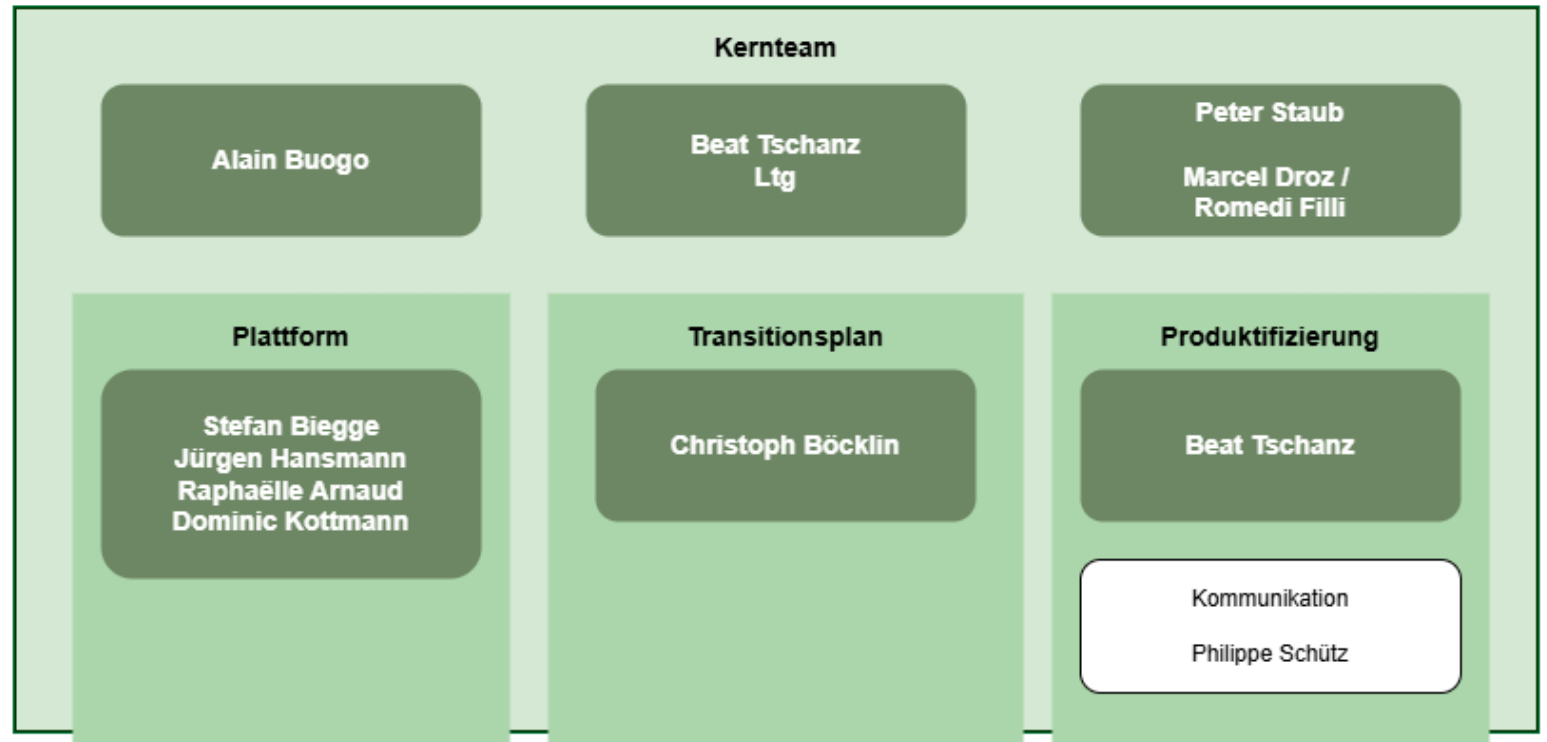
Kernteam

Alain Buogo

Beat Tschanz
Ltg

Peter Staub

Marcel Droz / Romedi Filli

Plattform

Stefan Biegge
Jürgen Hansmann
Raphaëlle Arnaud
Dominic Kottmann

Transitionsplan

Christoph Böcklin

Produktifizierung

Beat Tschanz

Kommunikation

Philippe Schütz